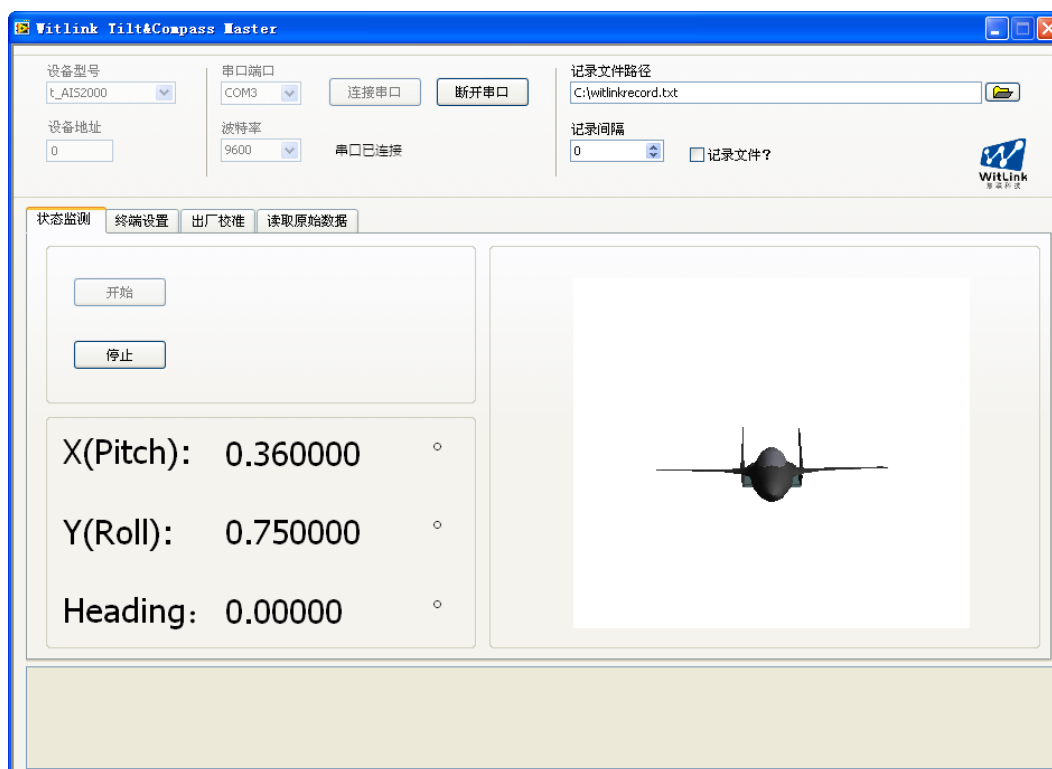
Witlink Tilt&Compass Master

设备型号
t_AIS2000

设备地址
0

串口端口
COM3

波特率
9600

连接串口

断开串口

串口已连接

记录文件路径
C:\witlinkrecord.txt

记录间隔
0

记录文件?

WitLink
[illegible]

状态监测 终端设置 出厂校准 读取原始数据

开始

停止

X(Pitch): 0.360000 °

Y(Roll): 0.750000 °

Heading: 0.00000 °